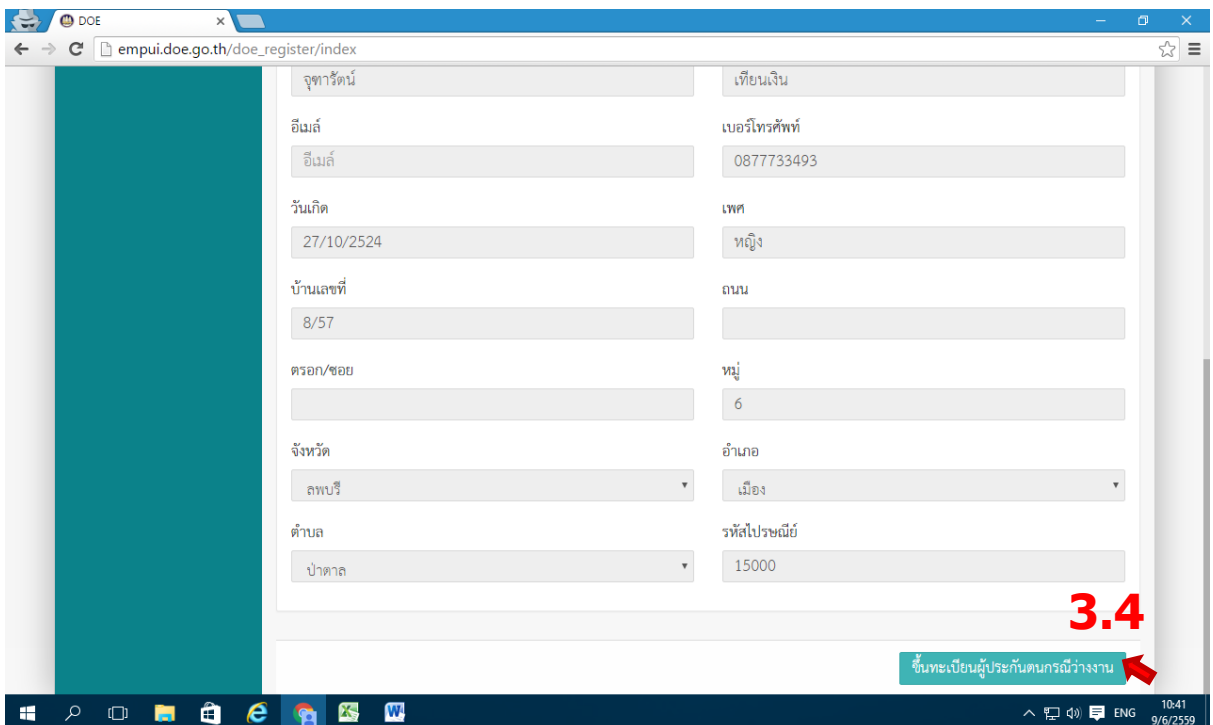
DOE
empui.doe.go.th/doe_register/index

จุฑารัตน์
เทียนเงิน

อีเมล์
อีเมล์
เบอร์โทรศัพท์
0877733493

วันเกิด
27/10/2524
เพศ
หญิง

บ้านเลขที่
8/57
ถนน

ตรอก/ซอย
หมู่
6

จังหวัด
ลพบุรี
อำเภอ
เมือง

ตำบล
ป่าตาล
รหัสไปรษณีย์
15000

3.4
ขึ้นทะเบียนผู้ประกันตนกรณีว่างงาน

ENG 10:41 9/6/2559